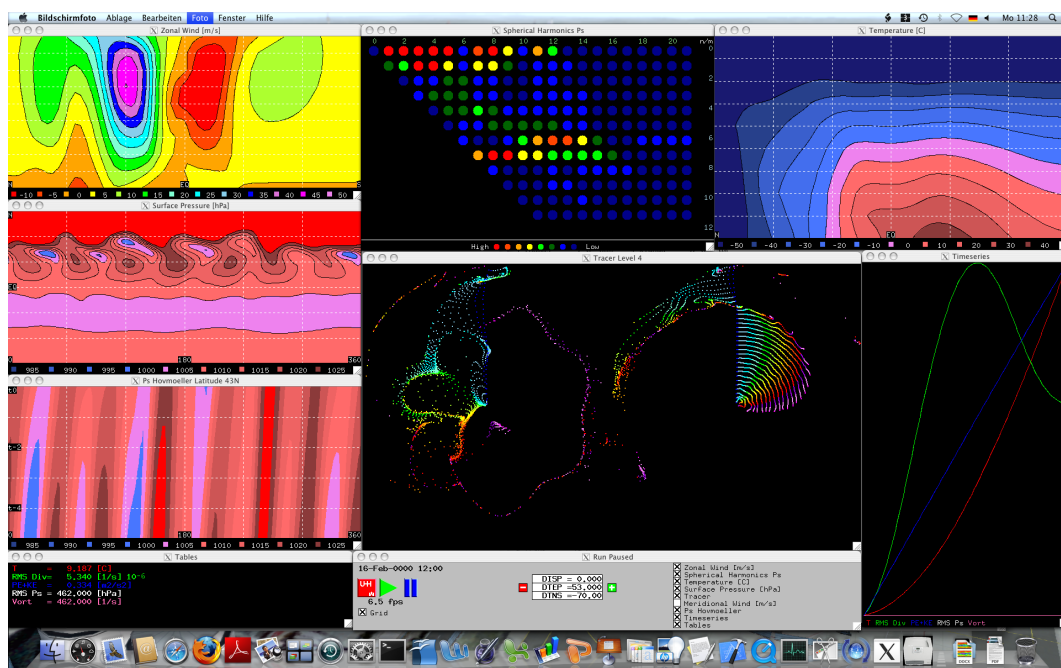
Bildschirmfoto Ablage Bearbeiten Foto Fenster Hilfe

Mo 11:28

Zonal Wind [m/s]

N

EQ

-10 -5 0 5 10 15 20 25 30 35 40 45 50

Spherical Harmonics Ps

0 2 4 6 8 10 12 14 16 18 20 n/m

0 2 4 6 8 10 12

High Low

Temperature [C]

EQ

-50 -40 -30 -20 -10 0 10 20 30 40

Surface Pressure [hPa]

N

EQ

0 180 360

985 990 995 1000 1005 1010 1015 1020 1025

Tracer Level 4

Timeseries

Ps Hovmoeller Latitude 43N

t0

t-2

t-4

0 180 360

985 990 995 1000 1005 1010 1015 1020 1025

T RMS Div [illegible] RMS Ps Vort

Tables

T = 9.187 [C]
RMS Div= 5.340 [1/s] 10-6
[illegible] = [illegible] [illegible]
RMS Ps = 462.000 [hPa]
Vort = 462.000 [1/s]

Run Paused

16-Feb-0000 12:00

6.5 fps

Grid

DISP = 0.000
DTEP = 53.000
DTNS =-70.00

Zonal Wind [m/s]
Spherical Harmonics Ps
Temperature [C]
Surface Pressure [hPa]
Tracer
Meridional Wind [m/s]
Ps Hovmoeller
Timeseries
Tables